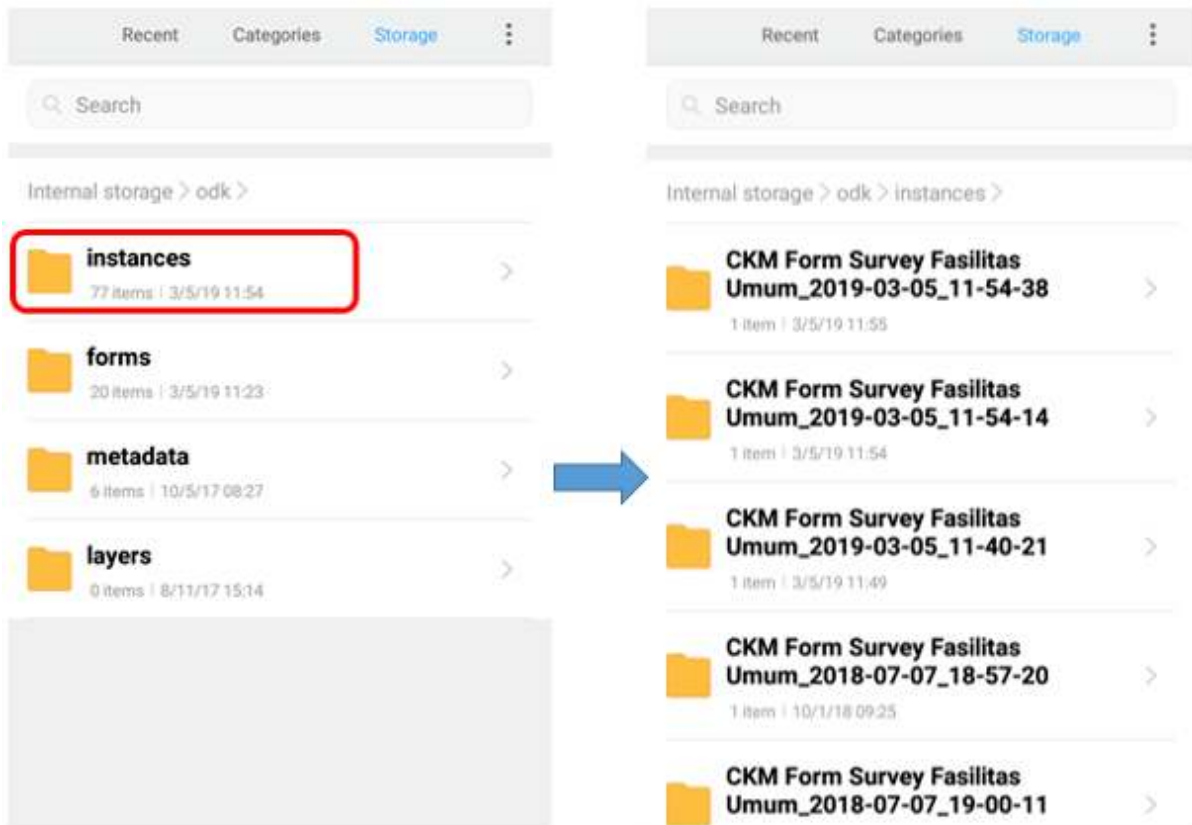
Recent Categories Storage

Search

Internal storage > odk >

instances
77 items | 3/5/19 11:54

forms
20 items | 3/5/19 11:23

metadata
6 items | 10/5/17 08:27

layers
0 items | 8/11/17 15:14

Recent Categories Storage

Search

Internal storage > odk > instances >

CKM Form Survey Fasilitas Umum_2019-03-05_11-54-38
1 item | 3/5/19 11:55

CKM Form Survey Fasilitas Umum_2019-03-05_11-54-14
1 item | 3/5/19 11:54

CKM Form Survey Fasilitas Umum_2019-03-05_11-40-21
1 item | 3/5/19 11:49

CKM Form Survey Fasilitas Umum_2018-07-07_18-57-20
1 item | 10/1/18 09:25

CKM Form Survey Fasilitas Umum_2018-07-07_19-00-11